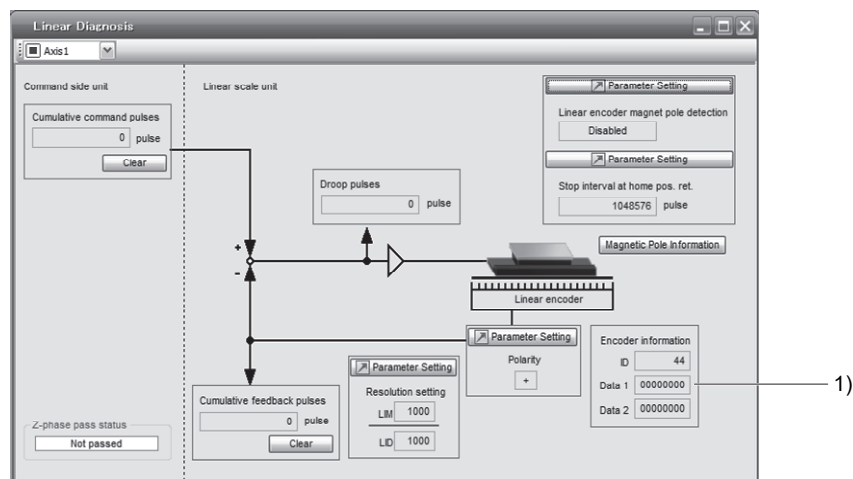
Linear Diagnosis

Axis1

Command side unit

Cumulative command pulses

0 pulse

Clear

Linear scale unit

Parameter Setting

Linear encoder magnet pole detection

Disabled

Parameter Setting

Stop interval at home pos. ret.

1048576 pulse

Droop pulses

0 pulse

+

-

Magnetic Pole Information

Linear encoder

Parameter Setting

Polarity

+

Encoder information

ID 44

Data 1 00000000

Data 2 00000000

1)

Parameter Setting

Resolution setting

LIM 1000

LID 1000

Cumulative feedback pulses

0 pulse

Clear

Z-phase pass status

Not passed